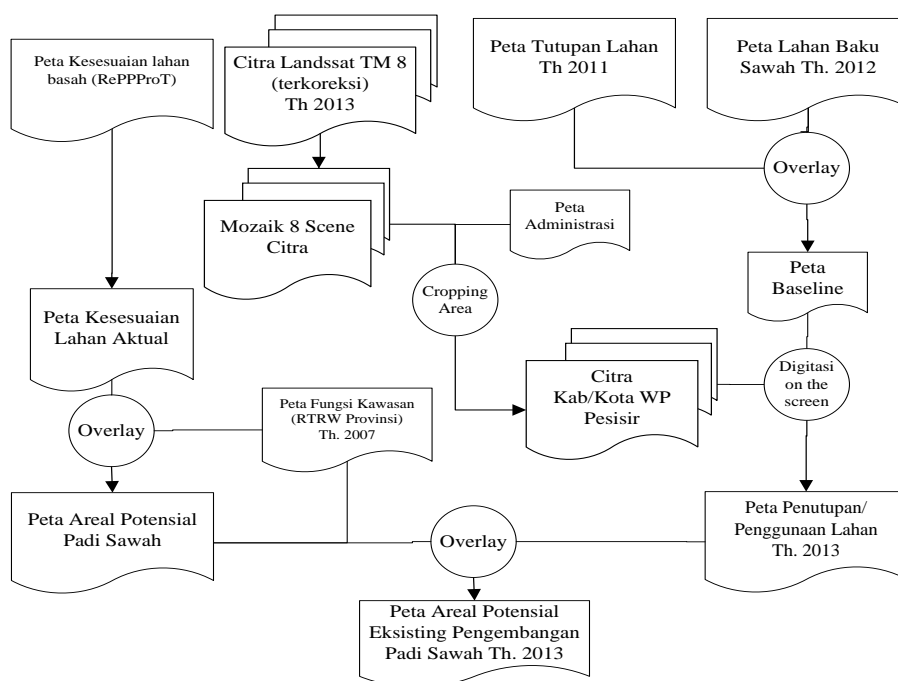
Peta Kesesuaian lahan basah (RePPProT)

Citra Landssat TM 8 (terkoreksi) Th 2013

Peta Tutupan Lahan Th 2011

Peta Lahan Baku Sawah Th. 2012

Overlay

Mozaik 8 Scene Citra

Peta Administrasi

Peta Baseline

Cropping Area

Peta Kesesuaian Lahan Aktual

Citra Kab/Kota WP Pesisir

Digitasi on the screen

Overlay

Peta Fungsi Kawasan (RTRW Provinsi) Th. 2007

Peta Areal Potensial Padi Sawah

Overlay

Peta Penutupan/ Penggunaan Lahan Th. 2013

Peta Areal Potensial Eksisting Pengembangan Padi Sawah Th. 2013